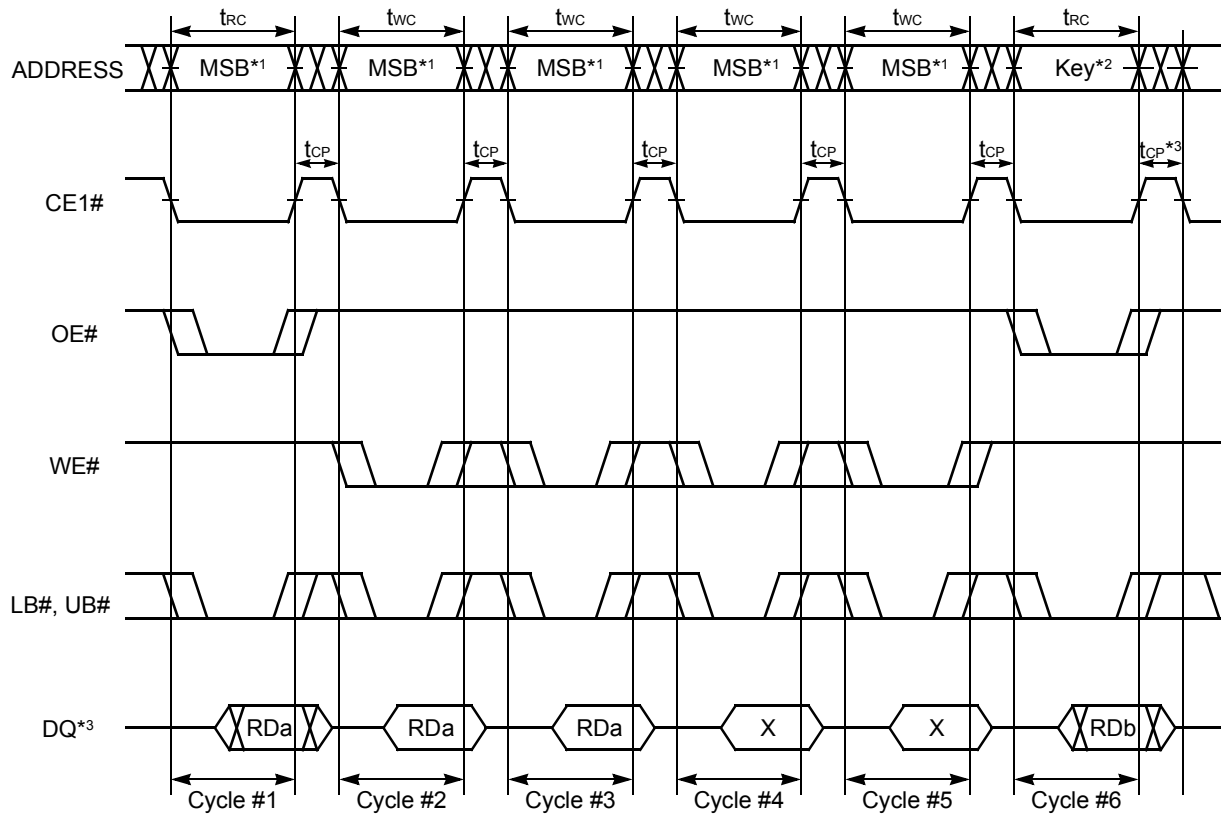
$t_{RC}$ $t_{WC}$ $t_{WC}$ $t_{WC}$ $t_{WC}$ $t_{RC}$

ADDRESS MSB$^{*1}$ MSB$^{*1}$ MSB$^{*1}$ MSB$^{*1}$ MSB$^{*1}$ Key$^{*2}$

$t_{CP}$ $t_{CP}$ $t_{CP}$ $t_{CP}$ $t_{CP}$ $t_{CP}$$^{*3}$

CE1#

OE#

WE#

LB#, UB#

DQ$^{*3}$ RDa RDa RDa X X RDb

Cycle #1 Cycle #2 Cycle #3 Cycle #4 Cycle #5 Cycle #6